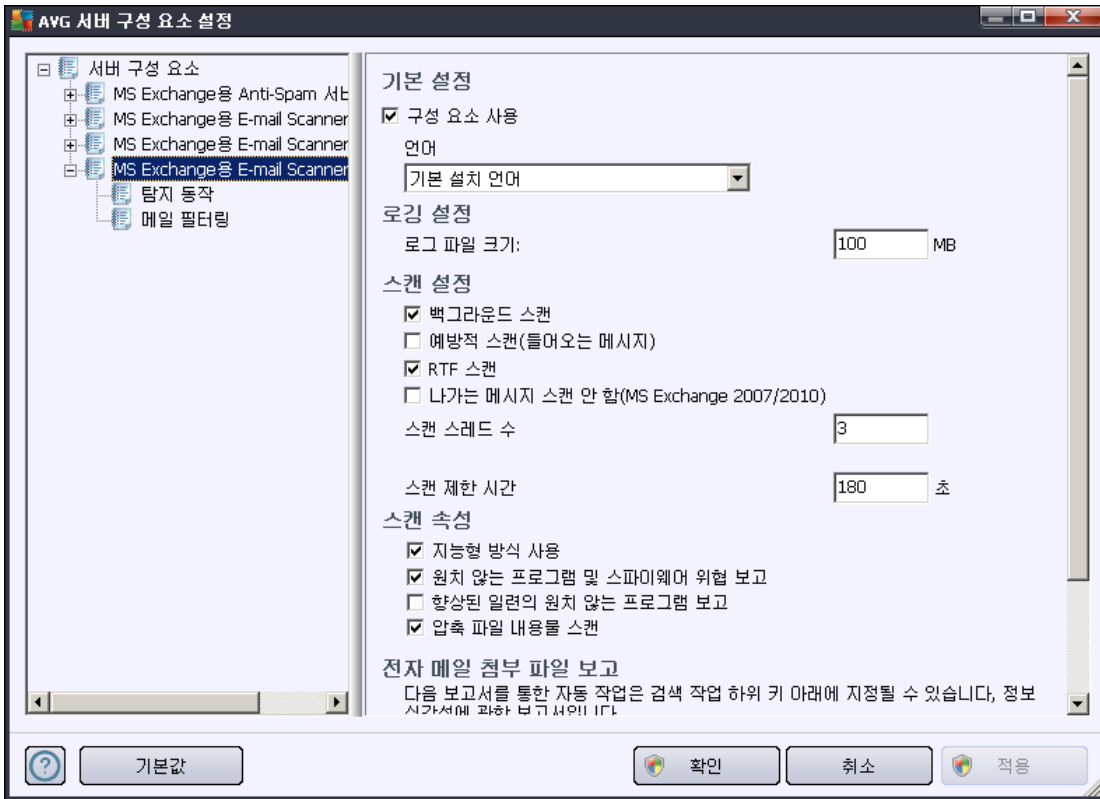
AVG 서버 구성 요소 설정

서버 구성 요소
MS Exchange용 Anti-Spam 서비
MS Exchange용 E-mail Scanner
MS Exchange용 E-mail Scanner
MS Exchange용 E-mail Scanner
탐지 동작
메일 필터링

기본 설정
☑ 구성 요소 사용
언어
기본 설치 언어

로깅 설정
로그 파일 크기: 100 MB

스캔 설정
☑ 백그라운드 스캔
☐ 예방적 스캔(들어오는 메시지)
☑ RTF 스캔
☐ 나가는 메시지 스캔 안 함(MS Exchange 2007/2010)
스캔 스레드 수 3

스캔 제한 시간 180 초

스캔 속성
☑ 지능형 방식 사용
☑ 원치 않는 프로그램 및 스파이웨어 위협 보고
☐ 향상된 일련의 원치 않는 프로그램 보고
☑ 압축 파일 내용물 스캔

전자 메일 첨부 파일 보고
다음 보고서를 통한 자동 작업은 검색 작업 하위 키 아래에 지정될 수 있습니다, 정보 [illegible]

기본값
확인
취소
적용